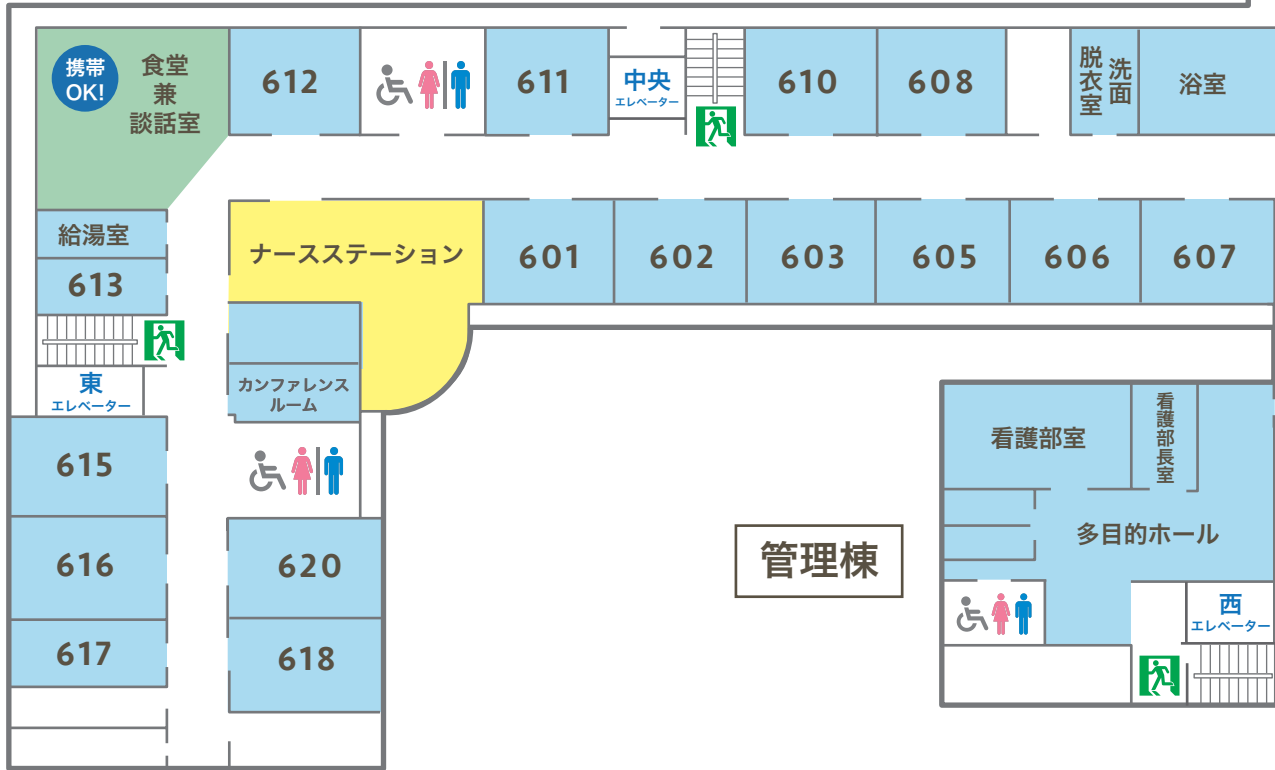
携帯OK!

食堂
兼
談話室

612

611

中央
エレベーター

610

608

脱衣室

洗面

浴室

給湯室

613

ナースステーション

601

602

603

605

606

607

東
エレベーター

カンファレンスルーム

看護部室

看護部長室

615

多目的ホール

616

620

管理棟

西
エレベーター

617

618